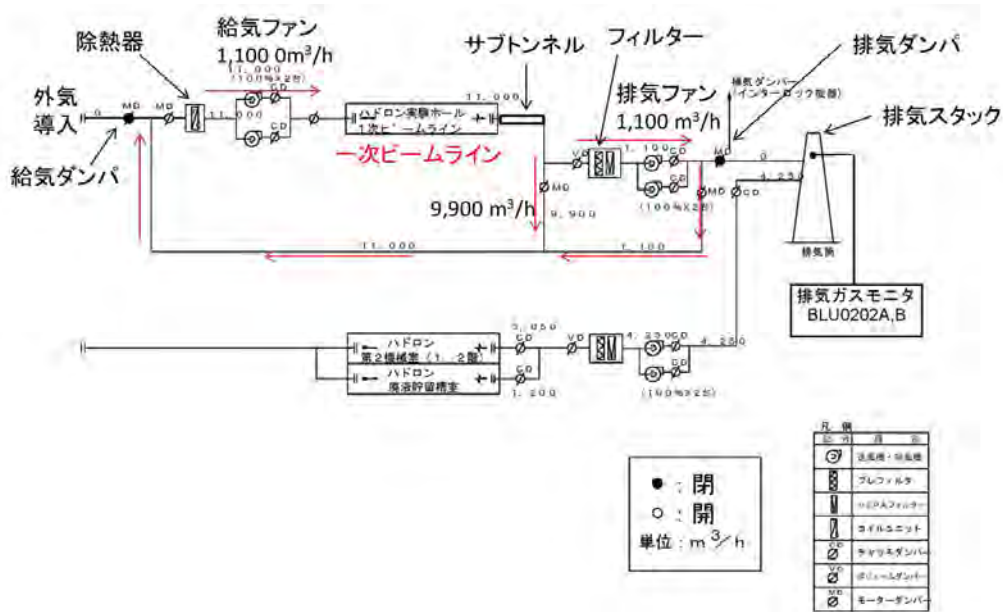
除熱器

給気ファン
1,100 0m³/h
(11,000
(100%×2台)

サブトンネル

フィルター

排気ダンパ

排気ダンパー
(インターロック装置)

排気スタック

外気
導入

0
MD
MD
11,000
CD
CD

ハドロン実験ホール
1次ビームライン

11,000

一次ビームライン

給気ダンパ

排気ファン
1,100 m³/h

VD
1,100
CD
MD
0
MD
CD
4,250
(100%×2台)
MD
9,900

9,900 m³/h

11,000
1,100

排気筒

排気ガスモニタ
BLU0202A,B

ハドロン
第2機械室(1、2階)
ハドロン
廃液貯留槽室

3,050
CD
CD
1,200
VD
4,250
CD
4,250
(100%×2台)

●:閉
○:開
単位:m³/h

凡例
記号 名称
送風機・排風機
プレフィルタ
HEPAフィルター
コイルユニット
CD チャッキダンパー
VD ボリュームダンパー
MD モーターダンパー